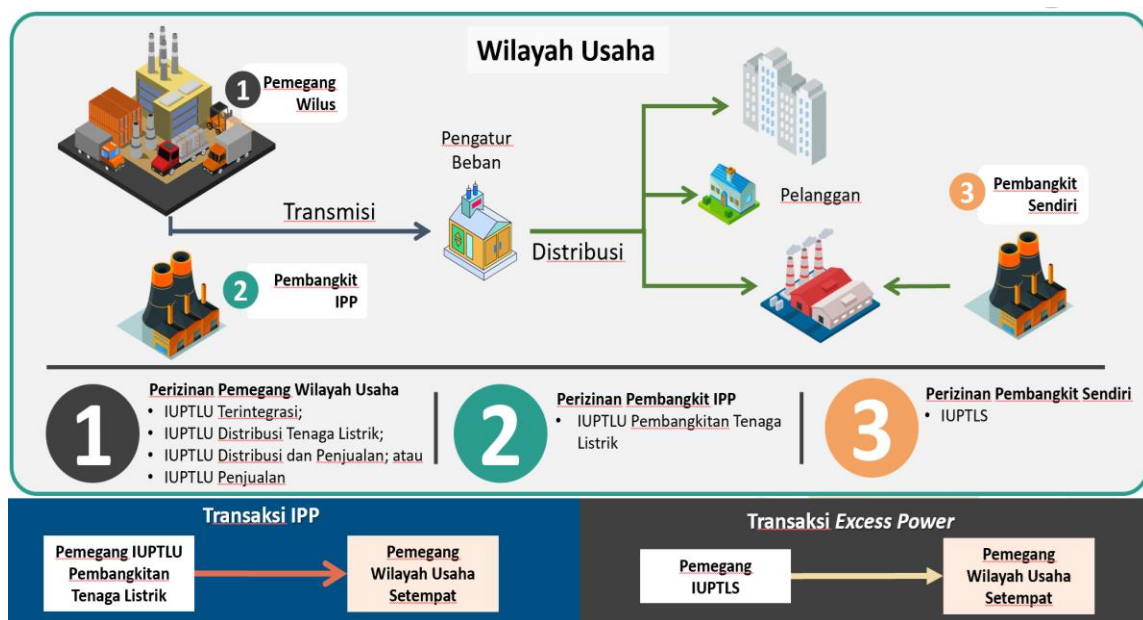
Wilayah Usaha

1 Pemegang Wilus

Pengatur Beban

Transmisi

Distribusi

Pelanggan

3 Pembangkit Sendiri

2 Pembangkit IPP

1
Perizinan Pemegang Wilayah Usaha
• IUPTLU Terintegrasi;
• IUPTLU Distribusi Tenaga Listrik;
• IUPTLU Distribusi dan Penjualan; atau
• IUPTLU Penjualan

2
Perizinan Pembangkit IPP
• IUPTLU Pembangkitan Tenaga Listrik

3
Perizinan Pembangkit Sendiri
• IUPTLS

Transaksi IPP

Pemegang IUPTLU Pembangkitan Tenaga Listrik

Pemegang Wilayah Usaha Setempat

Transaksi Excess Power

Pemegang IUPTLS

Pemegang Wilayah Usaha Setempat